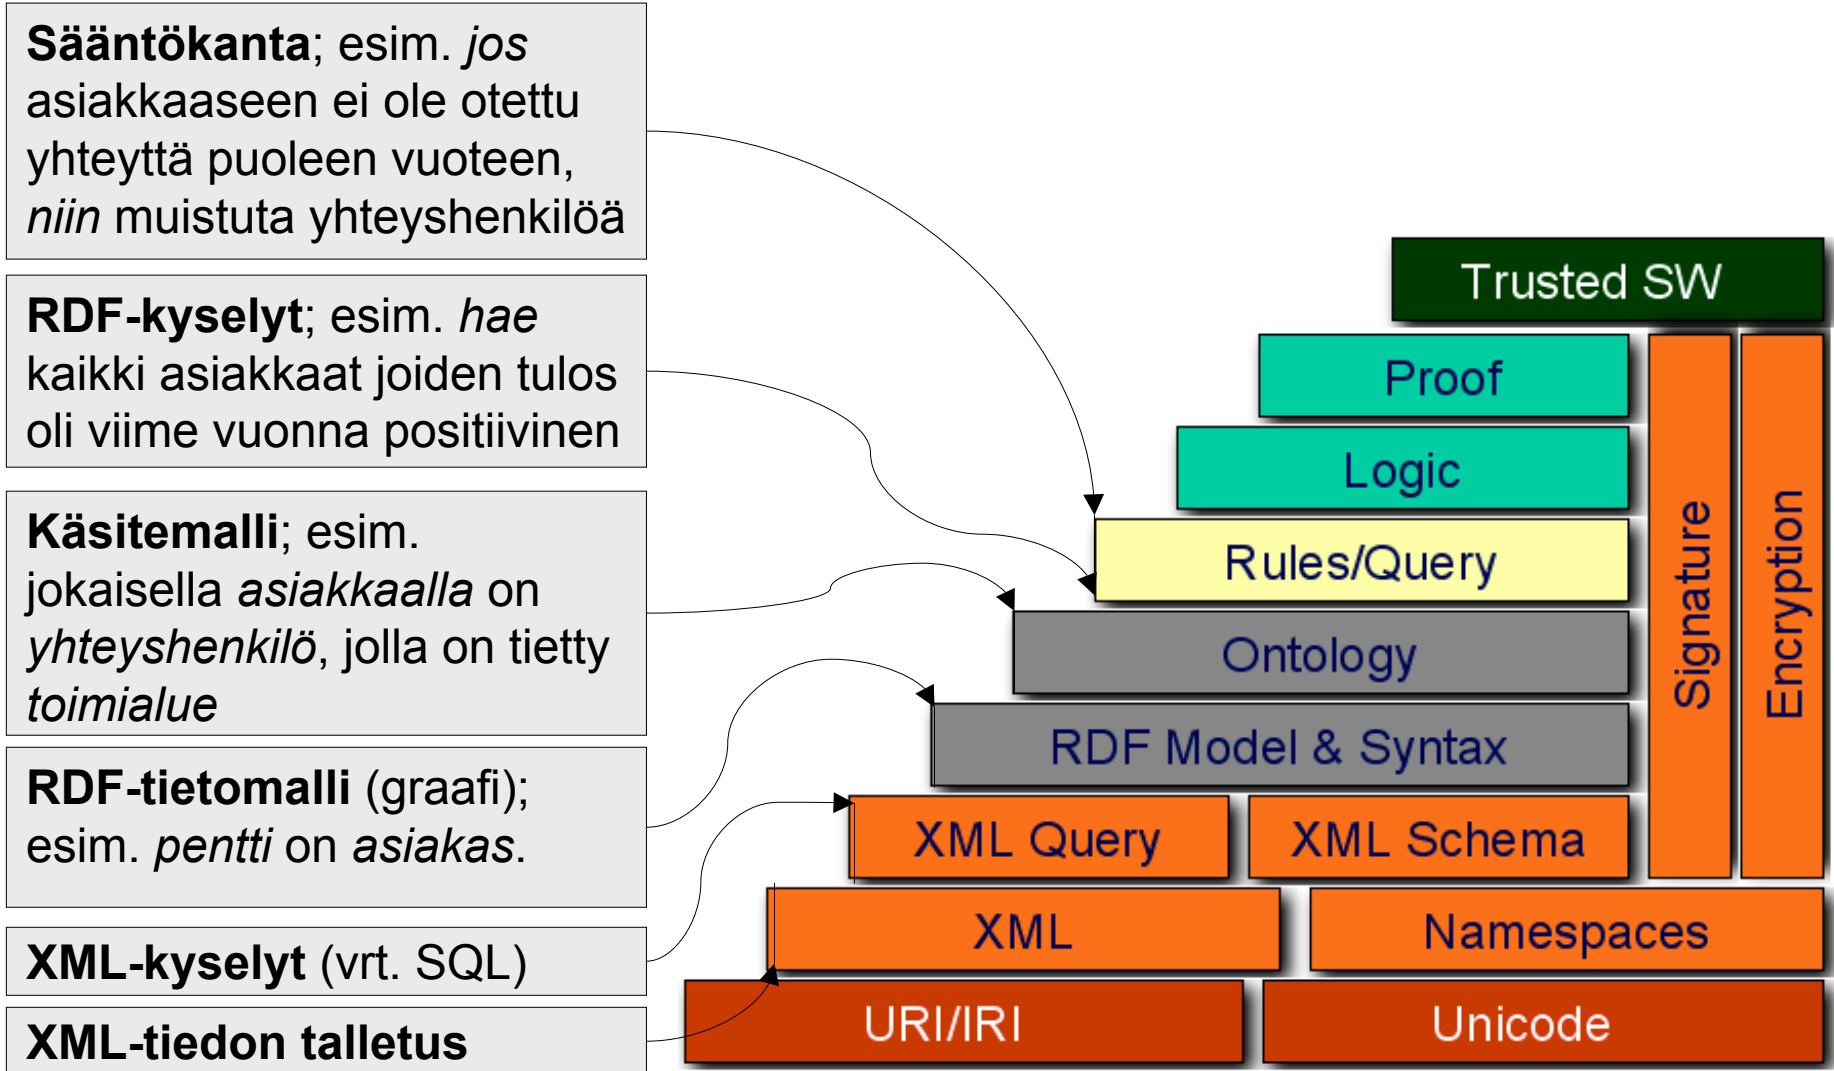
**Sääntökanta**; esim. *jos* asiakkaaseen ei ole otettu yhteyttä puoleen vuoteen, *niin* muistuta yhteyshenkilöä

**RDF-kyselyt**; esim. *hae* kaikki asiakkaat joiden tulos oli viime vuonna positiivinen

**Käsitemalli**; esim. jokaisella *asiakkaalla* on *yhteyshenkilö*, jolla on tietty *toimialue*

**RDF-tietomalli** (graafi); esim. *pentti* on *asiakas*.

**XML-kyselyt** (vrt. SQL)

**XML-tiedon talletus**

Trusted SW

Proof

Logic

Rules/Query

Ontology

RDF Model & Syntax

XML Query

XML Schema

XML

Namespaces

URI/IRI

Unicode

Signature

Encryption